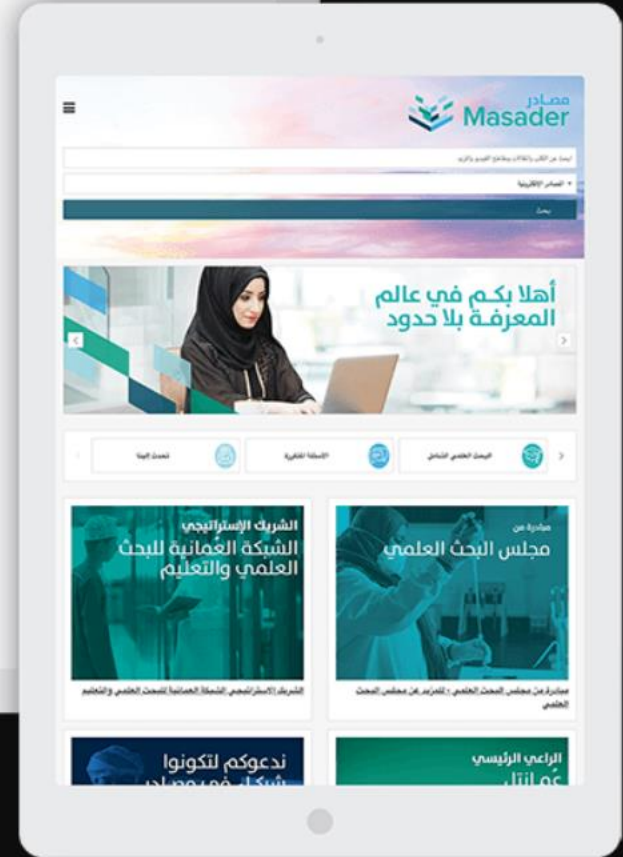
مصادر Masader

ابحث عن الكتب والمقالات ومقاطع الفيديو والمزيد

المصادر الإلكترونية

بحث

أهلا بكم في عالم المعرفة بلا حدود

البحث العلمي الشامل

الأسئلة المتكررة

تحدث إلينا

مبادرة من
مجلس البحث العلمي

مبادرة من مجلس البحث العلمي - للمزيد عن مجلس البحث العلمي

الشريك الإستراتيجي
الشبكة العُمانية للبحث العلمي والتعليم

الشريك الاستراتيجي الشبكة العمانية للبحث العلمي والتعليم

الراعي الرئيسي
عُمانتل

ندعوكم لتكونوا شركاء في مصادر